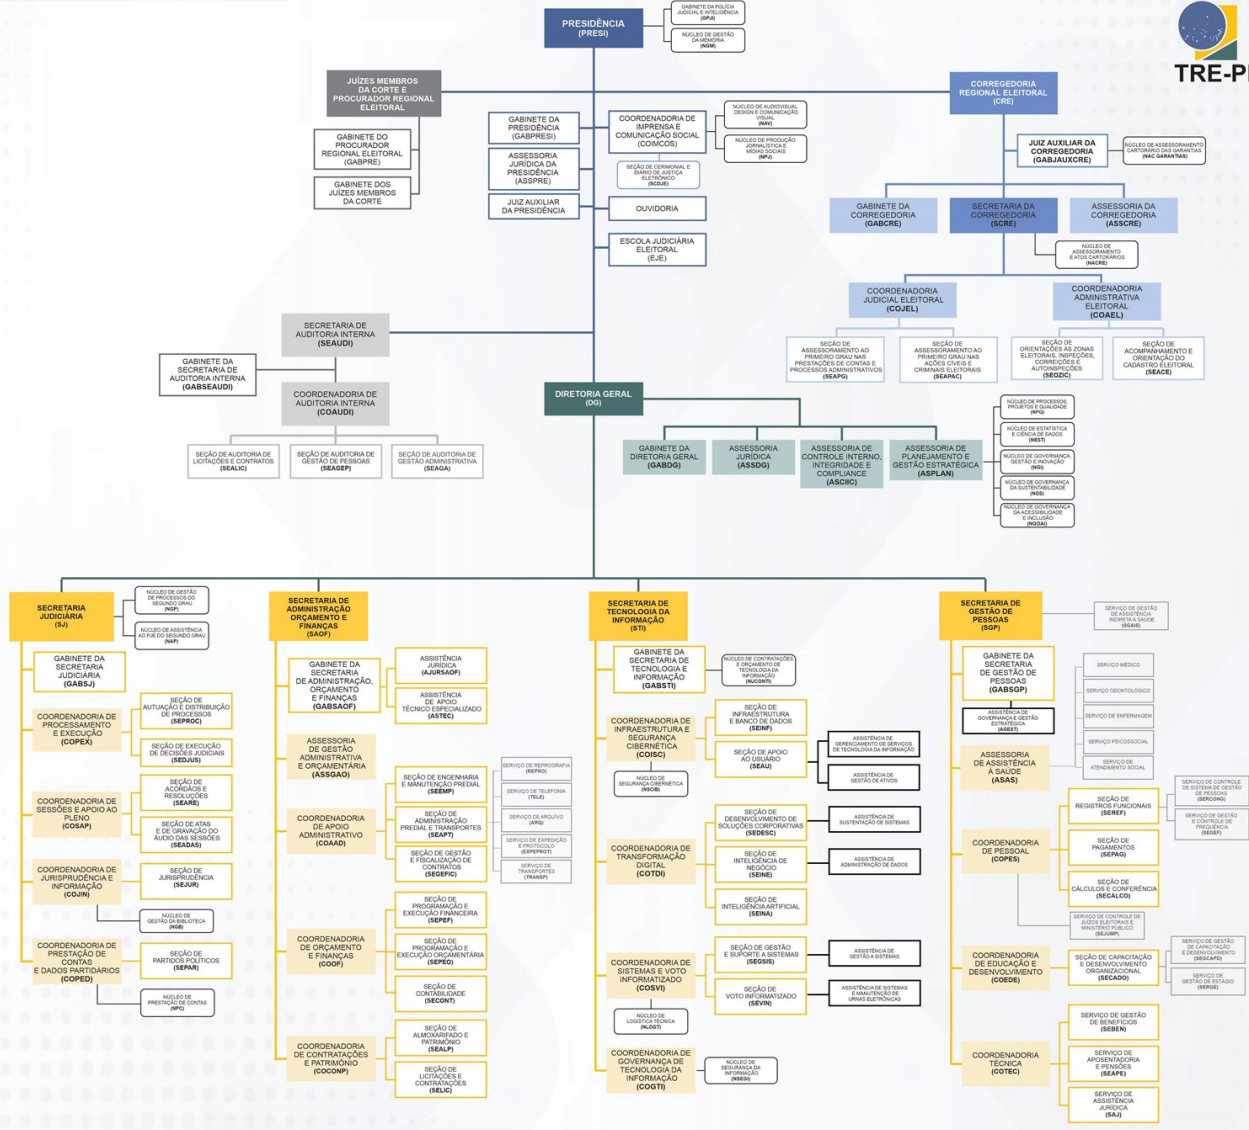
TRE-PI

PRESIDÊNCIA (PRESI)

GABINETE DA POLÍCIA JUDICIAL E INTELIGÊNCIA (GPJI)

NÚCLEO DE GESTÃO DA MEMÓRIA (NGM)

JUÍZES MEMBROS DA CORTE E PROCURADOR REGIONAL ELEITORAL

GABINETE DO PROCURADOR REGIONAL ELEITORAL (GABPRE)

GABINETE DOS JUÍZES MEMBROS DA CORTE

GABINETE DA PRESIDÊNCIA (GABPRESI)

ASSESSORIA JURÍDICA DA PRESIDÊNCIA (ASSPRE)

JUIZ AUXILIAR DA PRESIDÊNCIA

COORDENADORIA DE IMPRENSA E COMUNICAÇÃO SOCIAL (COIMCOS)

NÚCLEO DE AUDIOVISUAL, DESIGN E COMUNICAÇÃO VISUAL (NAV)

NÚCLEO DE PRODUÇÃO JORNALÍSTICA E MÍDIAS SOCIAIS (NPJ)

SEÇÃO DE CERIMONIAL E DIÁRIO DE JUSTIÇA ELETRÔNICO (SCDJE)

OUVIDORIA

ESCOLA JUDICIÁRIA ELEITORAL (EJE)

CORREGEDORIA REGIONAL ELEITORAL (CRE)

JUIZ AUXILIAR DA CORREGEDORIA (GABJAUXCRE)

NÚCLEO DE ASSESSORAMENTO CARTORÁRIO DAS GARANTIAS (NAC GARANTIAS)

GABINETE DA CORREGEDORIA (GABCRE)

SECRETARIA DA CORREGEDORIA (SCRE)

ASSESSORIA DA CORREGEDORIA (ASSCRE)

NÚCLEO DE ASSESSORAMENTO E ATOS CARTORÁRIOS (NACRE)

COORDENADORIA JUDICIAL ELEITORAL (COJEL)

COORDENADORIA ADMINISTRATIVA ELEITORAL (COAEL)

SEÇÃO DE ASSESSORAMENTO AO PRIMEIRO GRAU NAS PRESTAÇÕES DE CONTAS E PROCESSOS ADMINISTRATIVOS (SEAPG)

SEÇÃO DE ASSESSORAMENTO AO PRIMEIRO GRAU NAS AÇÕES CÍVEIS E CRIMINAIS ELEITORAIS (SEAPAC)

SEÇÃO DE ORIENTAÇÕES ÀS ZONAS ELEITORAIS, INSPEÇÕES, CORREIÇÕES E AUTOINSPEÇÕES (SEOZIC)

SEÇÃO DE ACOMPANHAMENTO E ORIENTAÇÃO DO CADASTRO ELEITORAL (SEACE)

SECRETARIA DE AUDITORIA INTERNA (SEAUDI)

GABINETE DA SECRETARIA DE AUDITORIA INTERNA (GABSEAUDI)

COORDENADORIA DE AUDITORIA INTERNA (COAUDI)

SEÇÃO DE AUDITORIA DE LICITAÇÕES E CONTRATOS (SEALIC)

SEÇÃO DE AUDITORIA DE GESTÃO DE PESSOAS (SEAGEP)

SEÇÃO DE AUDITORIA DE GESTÃO ADMINISTRATIVA (SEAGA)

DIRETORIA GERAL (DG)

GABINETE DA DIRETORIA GERAL (GABDG)

ASSESSORIA JURÍDICA (ASSDG)

ASSESSORIA DE CONTROLE INTERNO, INTEGRIDADE E COMPLIANCE (ASCIIC)

ASSESSORIA DE PLANEJAMENTO E GESTÃO ESTRATÉGICA (ASPLAN)

NÚCLEO DE PROCESSOS, PROJETOS E QUALIDADE (NPQ)

NÚCLEO DE ESTATÍSTICA E CIÊNCIA DE DADOS (NEST)

NÚCLEO DE GOVERNANÇA, GESTÃO E INOVAÇÃO (NGI)

NÚCLEO DE GOVERNANÇA DA SUSTENTABILIDADE (NGS)

NÚCLEO DE GOVERNANÇA DA ACESSIBILIDADE E INCLUSÃO (NGAI)

SECRETARIA JUDICIÁRIA (SJ)

NÚCLEO DE GESTÃO DE PROCESSOS DO SEGUNDO GRAU (NGP)

NÚCLEO DE ASSISTÊNCIA AO PJE DO SEGUNDO GRAU (NAP)

GABINETE DA SECRETARIA JUDICIÁRIA (GABSJ)

COORDENADORIA DE PROCESSAMENTO E EXECUÇÃO (COPEX)

SEÇÃO DE AUTUAÇÃO E DISTRIBUIÇÃO DE PROCESSOS (SEPROC)

SEÇÃO DE EXECUÇÃO DE DECISÕES JUDICIAIS (SEDJUS)

COORDENADORIA DE SESSÕES E APOIO AO PLENO (COSAP)

SEÇÃO DE ACÓRDÃOS E RESOLUÇÕES (SEARE)

SEÇÃO DE ATAS E DE GRAVAÇÃO DO ÁUDIO DAS SESSÕES (SEADAS)

COORDENADORIA DE JURISPRUDÊNCIA E INFORMAÇÃO (COJIN)

SEÇÃO DE JURISPRUDÊNCIA (SEJUR)

NÚCLEO DE GESTÃO DA BIBLIOTECA (NGB)

COORDENADORIA DE PRESTAÇÃO DE CONTAS E DADOS PARTIDÁRIOS (COPED)

SEÇÃO DE PARTIDOS POLÍTICOS (SEPAR)

NÚCLEO DE PRESTAÇÃO DE CONTAS (NPC)

SECRETARIA DE ADMINISTRAÇÃO, ORÇAMENTO E FINANÇAS (SAOF)

GABINETE DA SECRETARIA DE ADMINISTRAÇÃO, ORÇAMENTO E FINANÇAS (GABSAOF)

ASSISTÊNCIA JURÍDICA (AJURSAOF)

ASSISTÊNCIA DE APOIO TÉCNICO ESPECIALIZADO (ASTEC)

ASSESSORIA DE GESTÃO ADMINISTRATIVA E ORÇAMENTÁRIA (ASSGAO)

COORDENADORIA DE APOIO ADMINISTRATIVO (COAAD)

SEÇÃO DE ENGENHARIA E MANUTENÇÃO PREDIAL (SEEMP)

SEÇÃO DE ADMINISTRAÇÃO PREDIAL E TRANSPORTES (SEAPT)

SEÇÃO DE GESTÃO E FISCALIZAÇÃO DE CONTRATOS (SEGEFIC)

SERVIÇO DE REPROGRAFIA (REPRO)

SERVIÇO DE TELEFONIA (TELE)

SERVIÇO DE ARQUIVO (ARQ)

SERVIÇO DE EXPEDIÇÃO E PROTOCOLO (EXPEPROT)

SERVIÇO DE TRANSPORTES (TRANSP)

COORDENADORIA DE ORÇAMENTO E FINANÇAS (COOF)

SEÇÃO DE PROGRAMAÇÃO E EXECUÇÃO FINANCEIRA (SEPEF)

SEÇÃO DE PROGRAMAÇÃO E EXECUÇÃO ORÇAMENTÁRIA (SEPEO)

SEÇÃO DE CONTABILIDADE (SECONT)

COORDENADORIA DE CONTRATAÇÕES E PATRIMÔNIO (COCONP)

SEÇÃO DE ALMOXARIFADO E PATRIMÔNIO (SEALP)

SEÇÃO DE LICITAÇÕES E CONTRATAÇÕES (SELIC)

SECRETARIA DE TECNOLOGIA DA INFORMAÇÃO (STI)

GABINETE DA SECRETARIA DE TECNOLOGIA E INFORMAÇÃO (GABSTI)

NÚCLEO DE CONTRATAÇÕES E ORÇAMENTO DE TECNOLOGIA DA INFORMAÇÃO (NUCONTI)

COORDENADORIA DE INFRAESTRUTURA E SEGURANÇA CIBERNÉTICA (COISC)

SEÇÃO DE INFRAESTRUTURA E BANCO DE DADOS (SEINF)

SEÇÃO DE APOIO AO USUÁRIO (SEAU)

ASSISTÊNCIA DE GERENCIAMENTO DE SERVIÇOS DE TECNOLOGIA DA INFORMAÇÃO

ASSISTÊNCIA DE GESTÃO DE ATIVOS

NÚCLEO DE SEGURANÇA CIBERNÉTICA (NSCIB)

COORDENADORIA DE TRANSFORMAÇÃO DIGITAL (COTDI)

SEÇÃO DE DESENVOLVIMENTO DE SOLUÇÕES CORPORATIVAS (SEDESC)

SEÇÃO DE INTELIGÊNCIA DE NEGÓCIO (SEINE)

SEÇÃO DE INTELIGÊNCIA ARTIFICIAL (SEINA)

ASSISTÊNCIA DE SUSTENTAÇÃO DE SISTEMAS

ASSISTÊNCIA DE ADMINISTRAÇÃO DE DADOS

COORDENADORIA DE SISTEMAS E VOTO INFORMATIZADO (COSVI)

SEÇÃO DE GESTÃO E SUPORTE A SISTEMAS (SEGSIS)

SEÇÃO DE VOTO INFORMATIZADO (SEVIN)

ASSISTÊNCIA DE GESTÃO A SISTEMAS

ASSISTÊNCIA DE SISTEMAS E MANUTENÇÃO DE URNAS ELETRÔNICAS

NÚCLEO DE LOGÍSTICA TÉCNICA (NLOGT)

COORDENADORIA DE GOVERNANÇA DE TECNOLOGIA DA INFORMAÇÃO (COGTI)

NÚCLEO DE SEGURANÇA DA INFORMAÇÃO (NSEGI)

SECRETARIA DE GESTÃO DE PESSOAS (SGP)

SERVIÇO DE GESTÃO DE ASSISTÊNCIA INDIRETA À SAÚDE (SGAIS)

GABINETE DA SECRETARIA DE GESTÃO DE PESSOAS (GABSGP)

ASSISTÊNCIA DE GOVERNANÇA E GESTÃO ESTRATÉGICA (AGEST)

SERVIÇO MÉDICO

SERVIÇO ODONTOLÓGICO

SERVIÇO DE ENFERMAGEM

SERVIÇO PSICOSSOCIAL

SERVIÇO DE ATENDIMENTO SOCIAL

ASSESSORIA DE ASSISTÊNCIA À SAÚDE (ASAS)

COORDENADORIA DE PESSOAL (COPES)

SEÇÃO DE REGISTROS FUNCIONAIS (SEREF)

SEÇÃO DE PAGAMENTOS (SEPAG)

SEÇÃO DE CÁLCULOS E CONFERÊNCIA (SECALCO)

SERVIÇO DE CONTROLE DE SISTEMA DE GESTÃO DE PESSOAS (SERCONG)

SERVIÇO DE GESTÃO E CONTROLE DE FREQUÊNCIA (SEGEF)

SERVIÇO DE CONTROLE DE JUÍZOS ELEITORAIS E MINISTÉRIO PÚBLICO (SEJUMP)

COORDENADORIA DE EDUCAÇÃO E DESENVOLVIMENTO (COEDE)

SEÇÃO DE CAPACITAÇÃO E DESENVOLVIMENTO ORGANIZACIONAL (SECADO)

SERVIÇO DE GESTÃO DE CAPACITAÇÃO E DESENVOLVIMENTO (SEGCAPD)

SERVIÇO DE GESTÃO DE ESTÁGIO (SERGE)

COORDENADORIA TÉCNICA (COTEC)

SEÇÃO DE GESTÃO DE BENEFÍCIOS (SEBEN)

SEÇÃO DE APOSENTADORIA E PENSÕES (SEAPE)

SEÇÃO DE ASSISTÊNCIA JURÍDICA (SAJ)